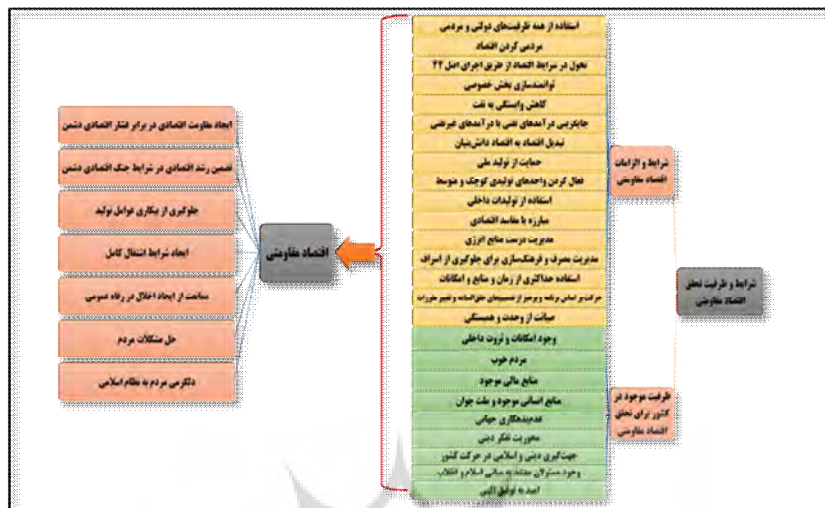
استفاده از همه ظرفیت‌های دولتی و مردمی
مردمی کردن اقتصاد
تحول در شرایط اقتصاد از طریق اجرای اصل ۴۴
توانمندسازی بخش خصوصی
کاهش وابستگی به نفت
جایگزینی درآمدهای نفتی با درآمدهای غیرنفتی
تبدیل اقتصاد به اقتصاد دانش‌بنیان
حمایت از تولید ملی
فعال کردن واحدهای تولیدی کوچک و متوسط
استفاده از تولیدات داخلی
مبارزه با مفاسد اقتصادی
مدیریت درست منابع ارزی
مدیریت مصرف و فرهنگسازی برای جلوگیری از اسراف
استفاده حداکثری از زمان و منابع و امکانات
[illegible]
صیانت از وحدت و همبستگی
وجود امکانات و ثروت داخلی
مردم خوب
منابع مالی موجود
منابع انسانی موجود و ملت جوان
مدیریت‌های جهانی
محوریت تفکر دینی
جهت‌گیری دینی و اسلامی در حرکت کشور
وجود مسئولان معتقد به مبانی اسلام و انقلاب
امید به توفیق الهی

شرایط و الزامات اقتصاد مقاومتی
ظرفیت موجود در کشور برای تحقق اقتصاد مقاومتی
شرایط و ظرفیت تحقق اقتصاد مقاومتی

اقتصاد مقاومتی

ایجاد مقاومت اقتصادی در برابر فشار اقتصادی دشمن
تضمین رشد اقتصادی در شرایط جنگ اقتصادی دشمن
جلوگیری از بیکاری عوامل تولید
ایجاد شرایط اشتغال کامل
ممانعت از ایجاد اختلال در رفاه عمومی
حل مشکلات مردم
دلگرمی مردم به نظام اسلامی